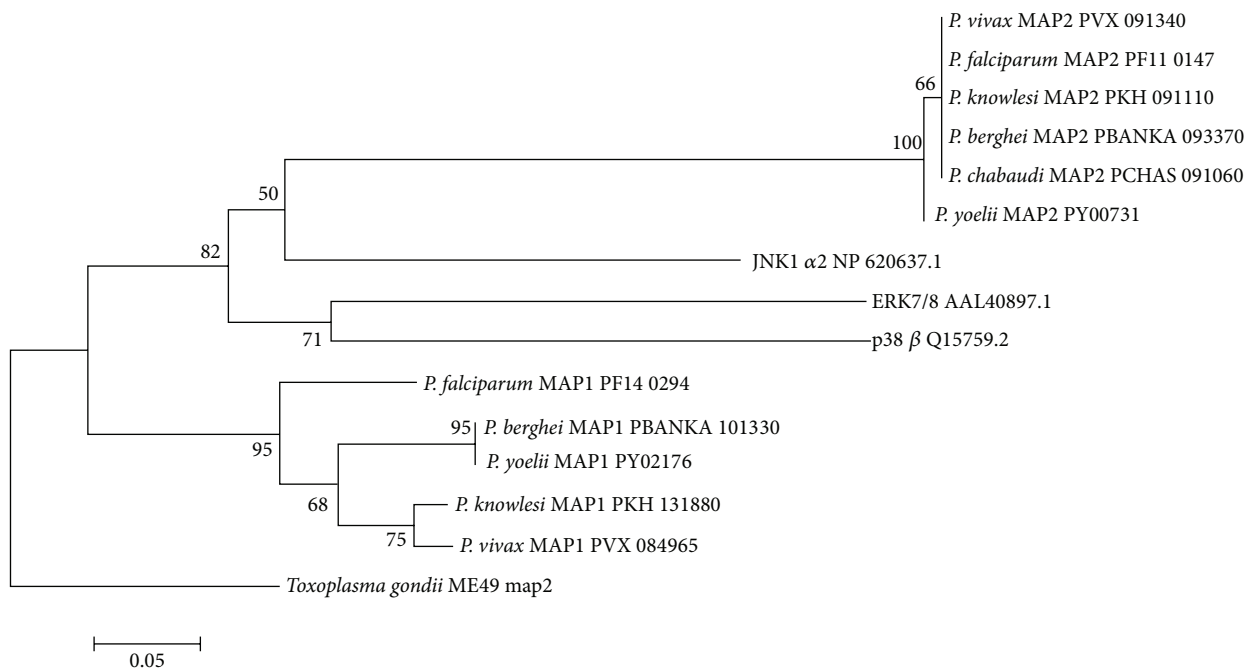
P. vivax MAP2 PVX 091340
P. falciparum MAP2 PF11 0147
66
P. knowlesi MAP2 PKH 091110
100
P. berghei MAP2 PBANKA 093370
P. chabaudi MAP2 PCHAS 091060
50
P. yoelii MAP2 PY00731
82
JNK1 $\alpha 2$ NP 620637.1
ERK7/8 AAL40897.1
71
p38 $\beta$ Q15759.2
P. falciparum MAP1 PF14 0294
95
P. berghei MAP1 PBANKA 101330
95
P. yoelii MAP1 PY02176
68
P. knowlesi MAP1 PKH 131880
75
P. vivax MAP1 PVX 084965
Toxoplasma gondii ME49 map2
0.05